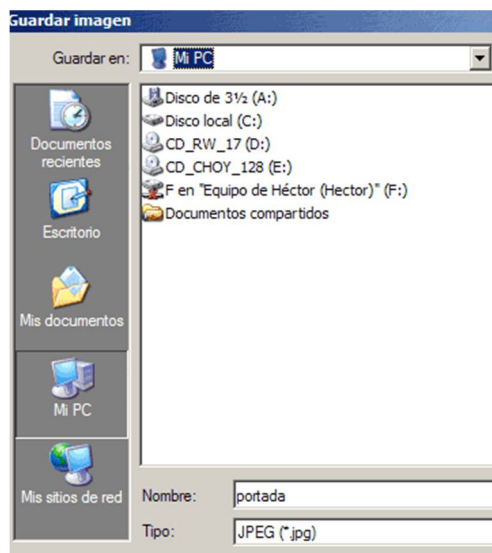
Guardar imagen

Guardar en: Mi PC

Documentos recientes

Escritorio

Mis documentos

Mi PC

Mis sitios de red

Disco de 3½ (A:)
Disco local (C:)
CD_RW_17 (D:)
CD_CHOY_128 (E:)
F en "Equipo de Héctor (Hector)" (F:)
Documentos compartidos

Nombre: portada

Tipo: JPEG (*.jpg)